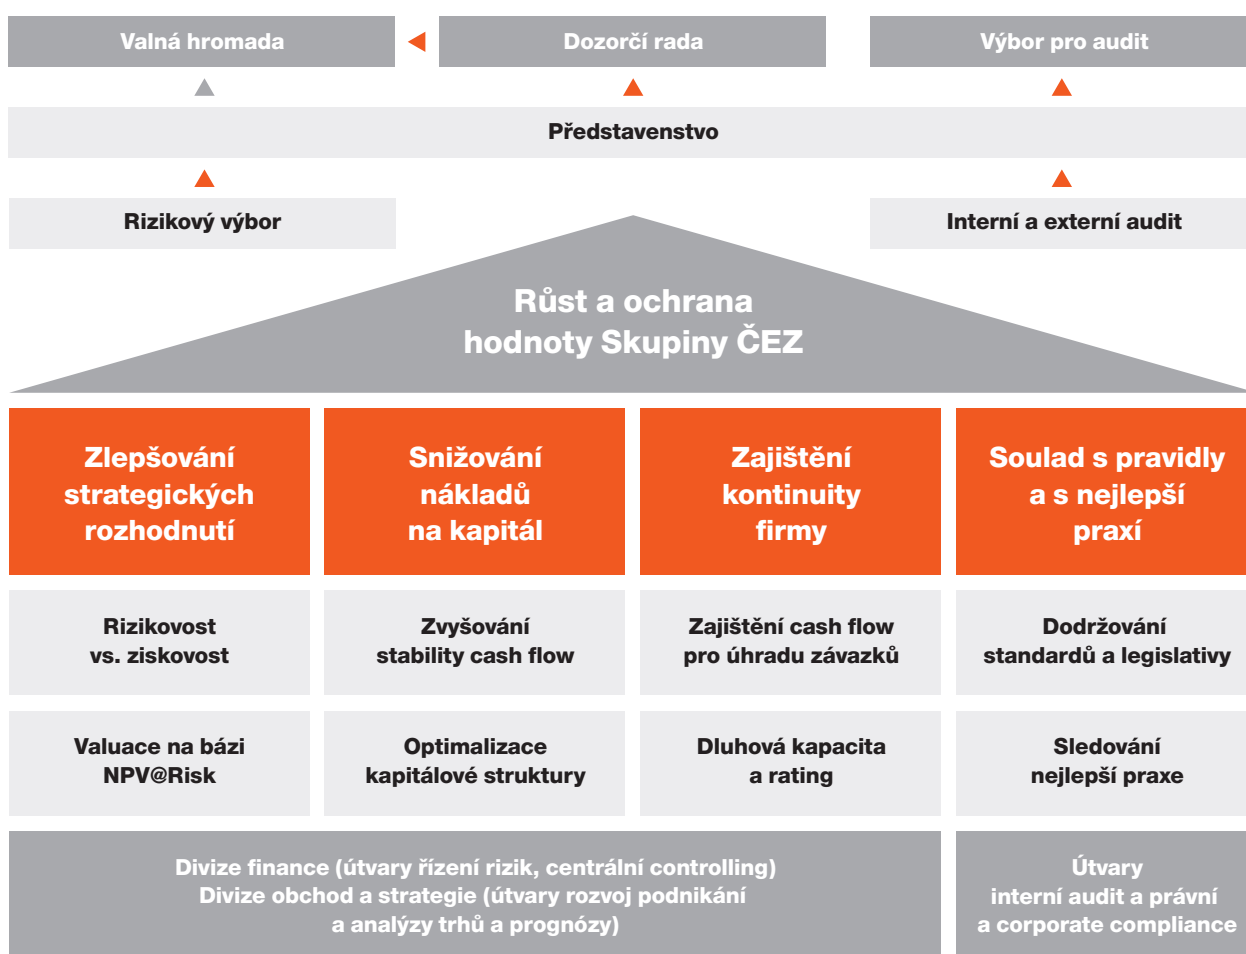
Valná hromada

Dozorčí rada

Výbor pro audit

Představenstvo

Rizikový výbor

Interní a externí audit

Růst a ochrana hodnoty Skupiny ČEZ

Zlepšování strategických rozhodnutí

Snižování nákladů na kapitál

Zajištění kontinuity firmy

Soulad s pravidly a s nejlepší praxí

Rizikovost vs. ziskovost

Zvyšování stability cash flow

Zajištění cash flow pro úhradu závazků

Dodržování standardů a legislativy

Valuace na bázi NPV@Risk

Optimalizace kapitálové struktury

Dluhová kapacita a rating

Sledování nejlepší praxe

Divize finance (útvary řízení rizik, centrální controlling)
Divize obchod a strategie (útvary rozvoj podnikání a analýzy trhů a prognózy)

Útvary interní audit a právní a corporate compliance